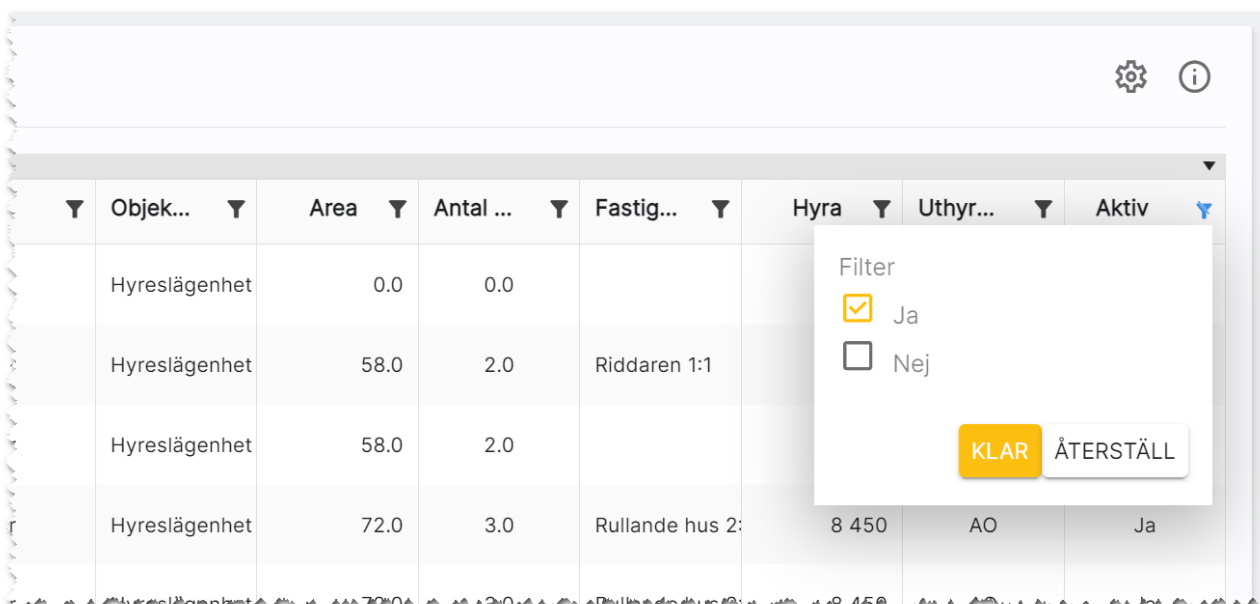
| Objek... | Area | Antal ... | Fastig... | Hyra | Uthyr... | Aktiv |
|---|---|---|---|---|---|---|
| Hyreslägenhet | 0.0 | 0.0 | | | | |
| Hyreslägenhet | 58.0 | 2.0 | Riddaren 1:1 | | | |
| Hyreslägenhet | 58.0 | 2.0 | | | | |
| Hyreslägenhet | 72.0 | 3.0 | Rullande hus 2: | 8 450 | AO | Ja |

Filter

Ja

Nej

KLAR ÅTERSTÄLL